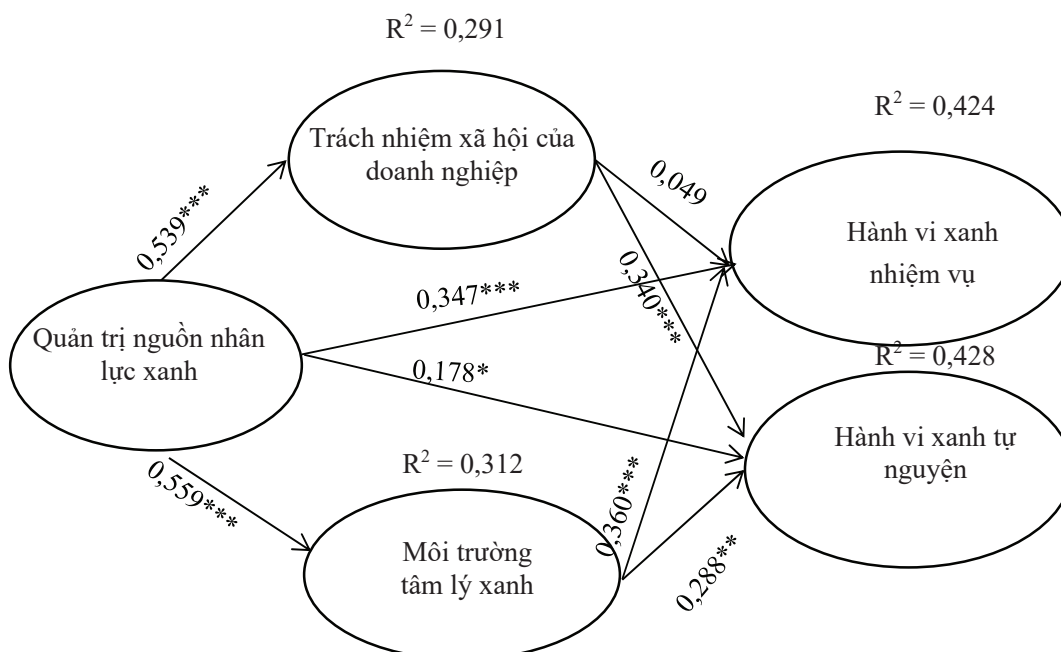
$R^2 = 0,291$

$R^2 = 0,424$

Trách nhiệm xã hội của doanh nghiệp

0,539***

0,049

Hành vi xanh nhiệm vụ

0,347***

0,340***

Quản trị nguồn nhân lực xanh

$R^2 = 0,428$

0,178*

Hành vi xanh tự nguyện

$R^2 = 0,312$

0,559***

0,360***

Môi trường tâm lý xanh

0,288**